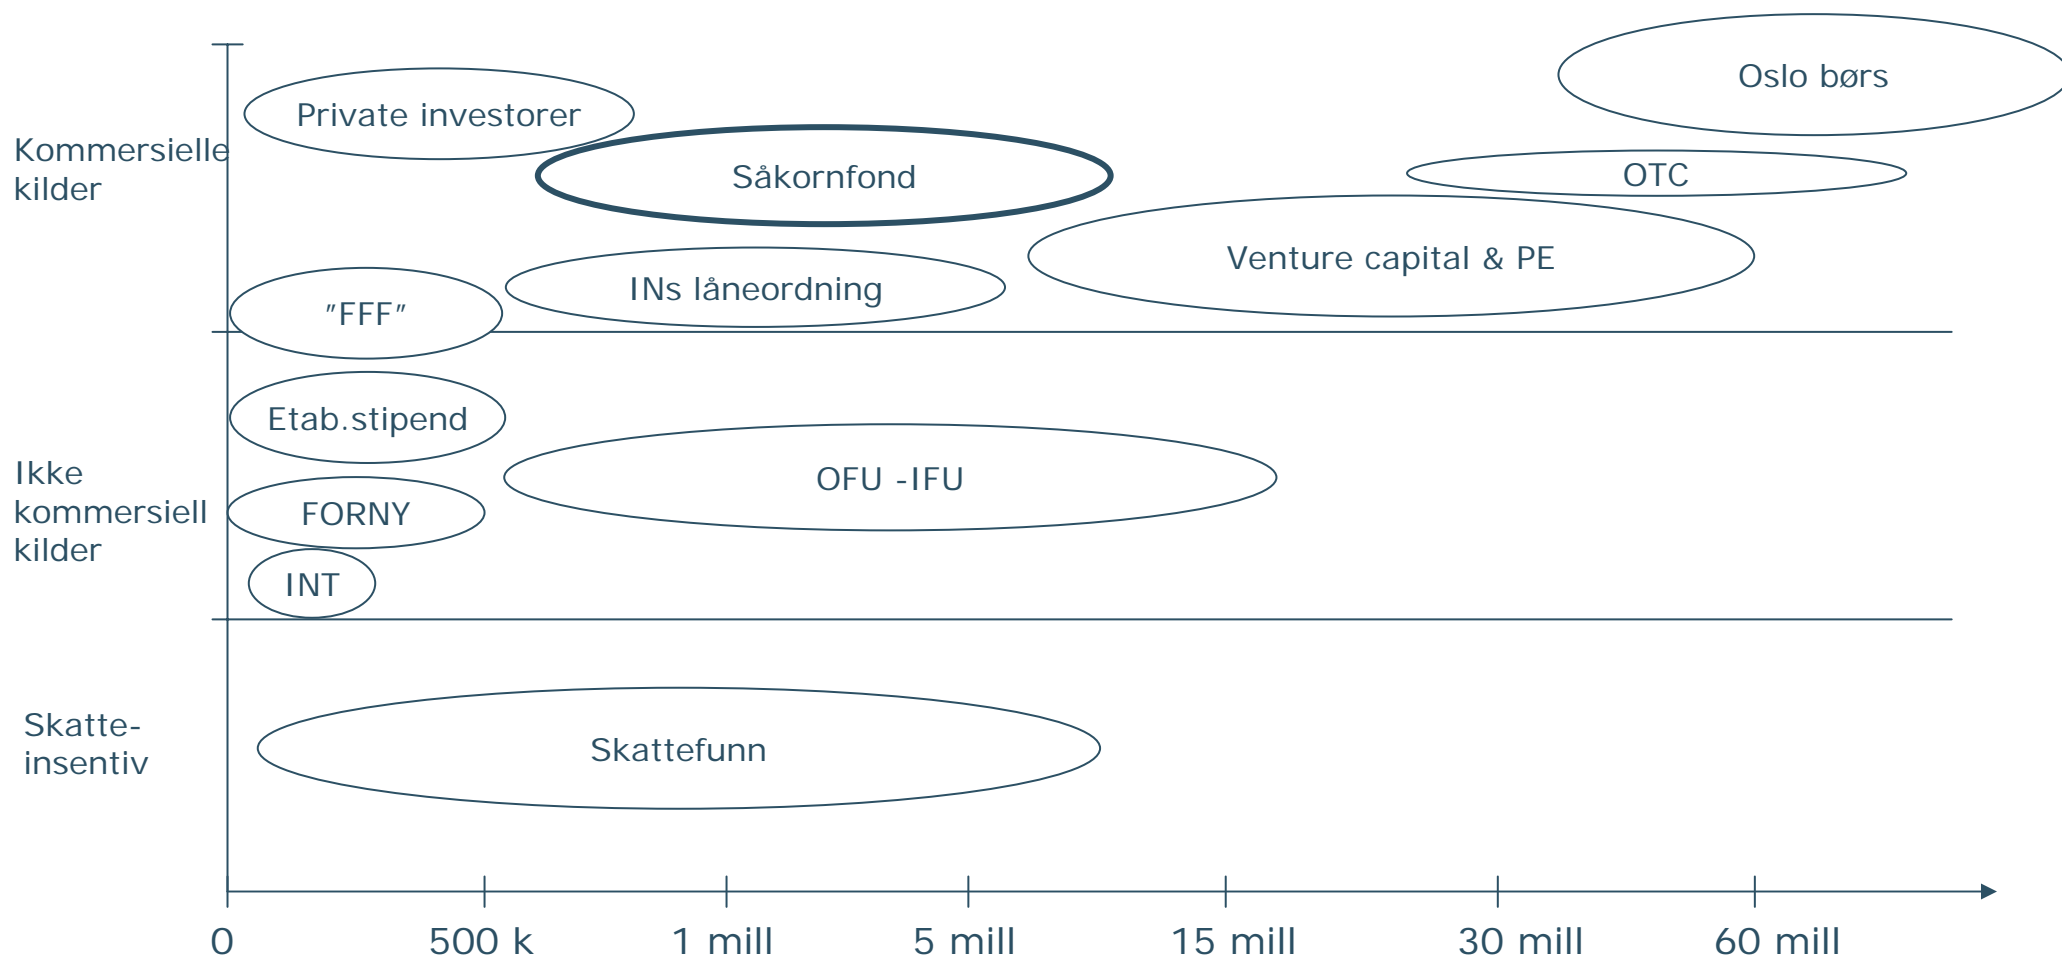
Kommersielle kilder

Private investorer

Oslo børs

Såkornfond

OTC

Venture capital & PE

"FFF"

INs låneordning

Ikke kommersiell kilder

Etab.stipend

OFU -IFU

FORNY

INT

Skatte-insentiv

Skattefunn

0
500 k
1 mill
5 mill
15 mill
30 mill
60 mill